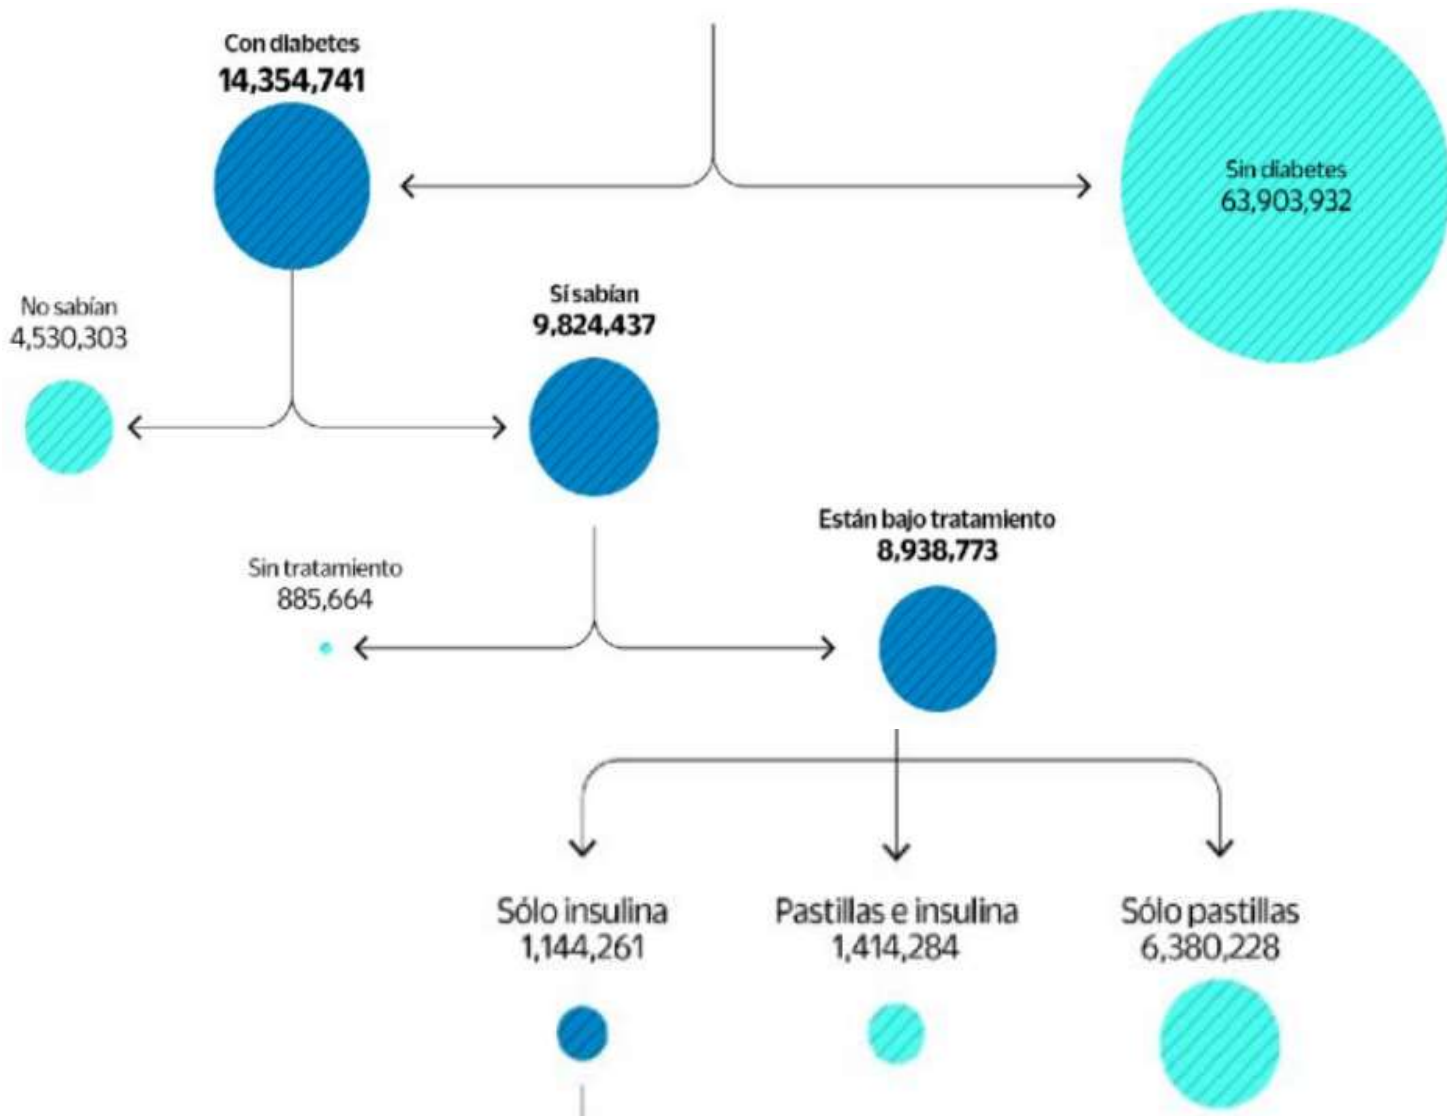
Con diabetes
14,354,741

Sin diabetes
63,903,932

No sabían
4,530,303

Sí sabían
9,824,437

Sin tratamiento
885,664

Están bajo tratamiento
8,938,773

Sólo insulina
1,144,261

Pastillas e insulina
1,414,284

Sólo pastillas
6,380,228